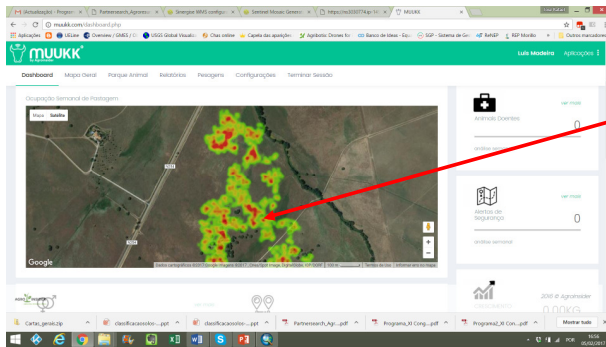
[Actualização] - Program × | Partnersearch_Agrossis × | Sinergise WMS configur × | Sentinel Mosaic Generat × | https://ru3059774.p × | MUUKK ×

muukk.com/dashboard.php

Aplicações | LiLLine | Overview / GMES / C | USGS Global Visualiz | Chat online | Capela das aparições | Agribotix: Drones for | Banco de Ideias - Equ | SGP - Sistema de Ges | ReNEP | REP Monitor | Outros marcadores

MUUKK by Agrosensor

Luís Madeira Aplicações

Dashboard Mapa Geral Parque Animal Relatórios Pesagens Configurações Terminar Sessão

Ocupação Semanal de Pastagem

Mapa Satélite

Google

Dados cartográficos ©2017 Google Imagens ©2017, DigitalGlobe, Dados cartográficos ©2017 Google 100 m Termos de Uso Informar erro no mapa

Animais Doentes

ver mais

0

análise semanal

Alertas de Segurança

ver mais

0

análise semanal

2016 © Agrosensor

0.00KG

Cartas_gerais.zip | classificacaosolos-....ppt | classificacaosolos-....ppt | Partnersearch_Agr....pdf | Programa_XI Cong....pdf | Programa2_XI Con....pdf | Mostrar tudo

POR 16:56 05/02/2017